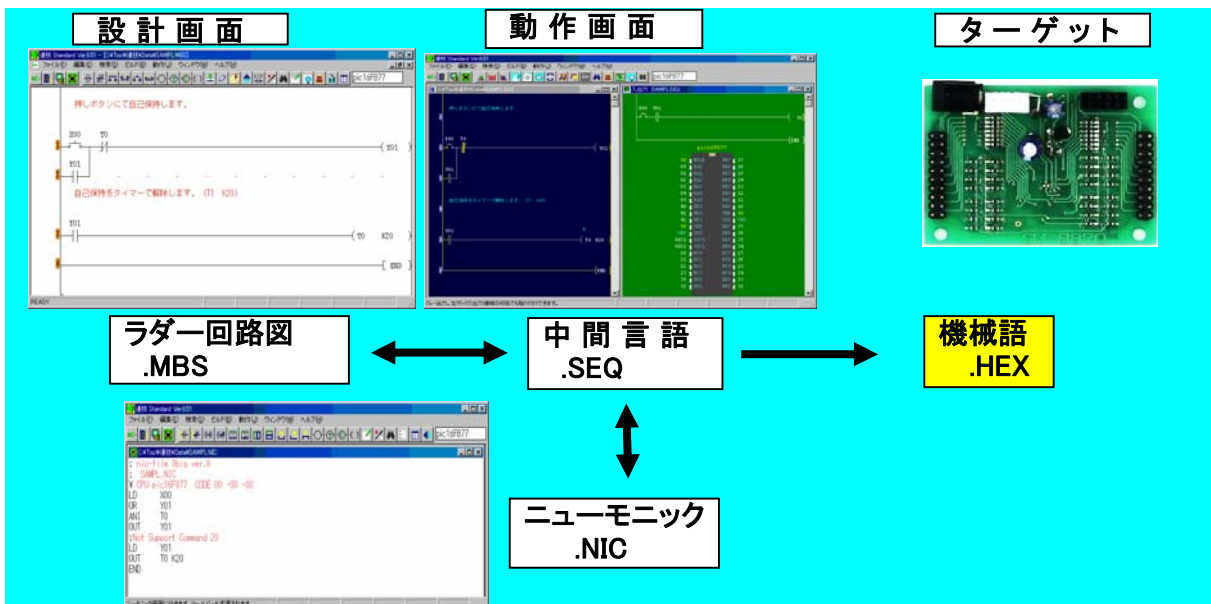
設計画面

動作画面

ターゲット

押しボタンにて自己保持します。

X00 T0

Y01

Y01

自己保持をタイマーで解除します。(T1 K20)

Y01

T0 K20

END

READY

ラダー回路図
.MBS

中間言語
.SEQ

機械語
.HEX

; nic-file 3bis ver.0
; SAMPL.NIC
V CPU pic16F877 CODE 00 -00 -00
LD X00
OR Y01
ANI T0
OUT Y01
;Not Support Command 20
LD Y01
OUT T0 K20
END

ニューモニック
.NIC